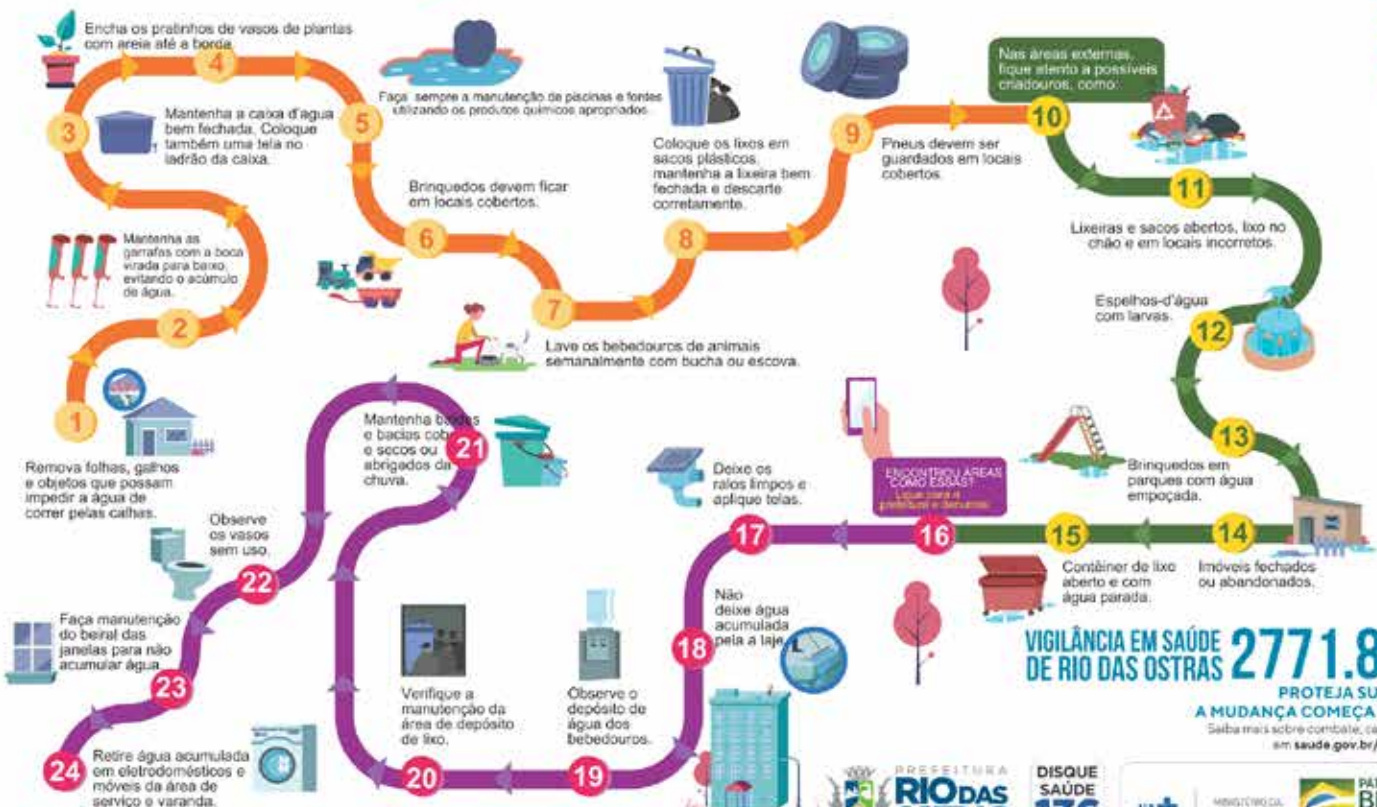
1
Remova folhas, galhos e objetos que possam impedir a água de correr pelas calhas.

2
Mantenha as garrafas com a boca virada para baixo, evitando o acúmulo de água.

3
Mantenha a caixa d'água bem fechada. Coloque também uma tela no ladrão da caixa.

4
Encha os pratinhos de vasos de plantas com areia até a borda.

5
Faça sempre a manutenção de piscinas e fontes utilizando os produtos químicos apropriados.

6
Brinquedos devem ficar em locais cobertos.

7
Lave os bebedouros de animais semanalmente com bucha ou escova.

8
Coloque os lixos em sacos plásticos, mantenha a lixeira bem fechada e descarte corretamente.

9
Pneus devem ser guardados em locais cobertos.

10
Nas áreas externas, fique atento a possíveis criadouros, como:

11
Lixeiras e sacos abertos, lixo no chão e em locais incorretos.

12
Espelhos-d'água com larvas.

13
Brinquedos em parques com água empoçada.

14
Imóveis fechados ou abandonados.

15
Contêiner de lixo aberto e com água parada.

16
ENCONTROU ÁREAS COMO ESSAS?
Ligue para a prefeitura e denuncie.

17
Deixe os ralos limpos e aplique telas.

18
Não deixe água acumulada pela laje.

19
Observe o depósito de água dos bebedouros.

20
Verifique a manutenção da área de depósito de lixo.

21
Mantenha baldes e bacias cob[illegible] e secos ou abrigados da chuva.

22
Observe os vasos sem uso.

23
Faça manutenção do beiral das janelas para não acumular água.

24
Retire água acumulada em eletrodomésticos e móveis da área de serviço e varanda.

VIGILÂNCIA EM SAÚDE DE RIO DAS OSTRAS 2771.8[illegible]
PROTEJA SU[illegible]
A MUDANÇA COMEÇA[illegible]
Saiba mais sobre combate, ca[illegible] em saude.gov.br/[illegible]

PREFEITURA RIO DAS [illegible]
DISQUE SAÚDE 136
MINISTÉRIO DA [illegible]
PÁ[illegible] BR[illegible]